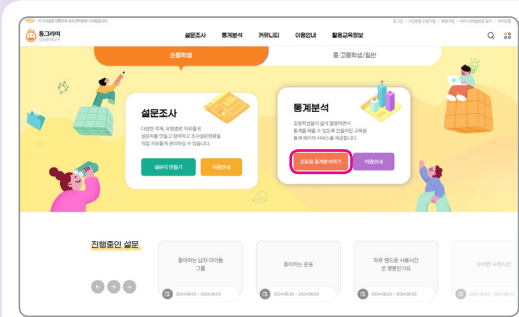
통그라미

설문조사 통계분석 커뮤니티 이용안내 활용교육정보

초등학생

중·고등학생/일반

설문조사

설문지 만들기

이용안내

통계분석

초등학생들이 쉽게 활용하면서 통계를 배울 수 있도록 만들어진 교육용 통계 제작 서비스를 제공합니다.

초등용 통계분석하기

이용안내

진행중인 설문

좋아하는 남자 아이돌 그룹

좋아하는 운동

하루 핸드폰 사용시간은 몇분인가요

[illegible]